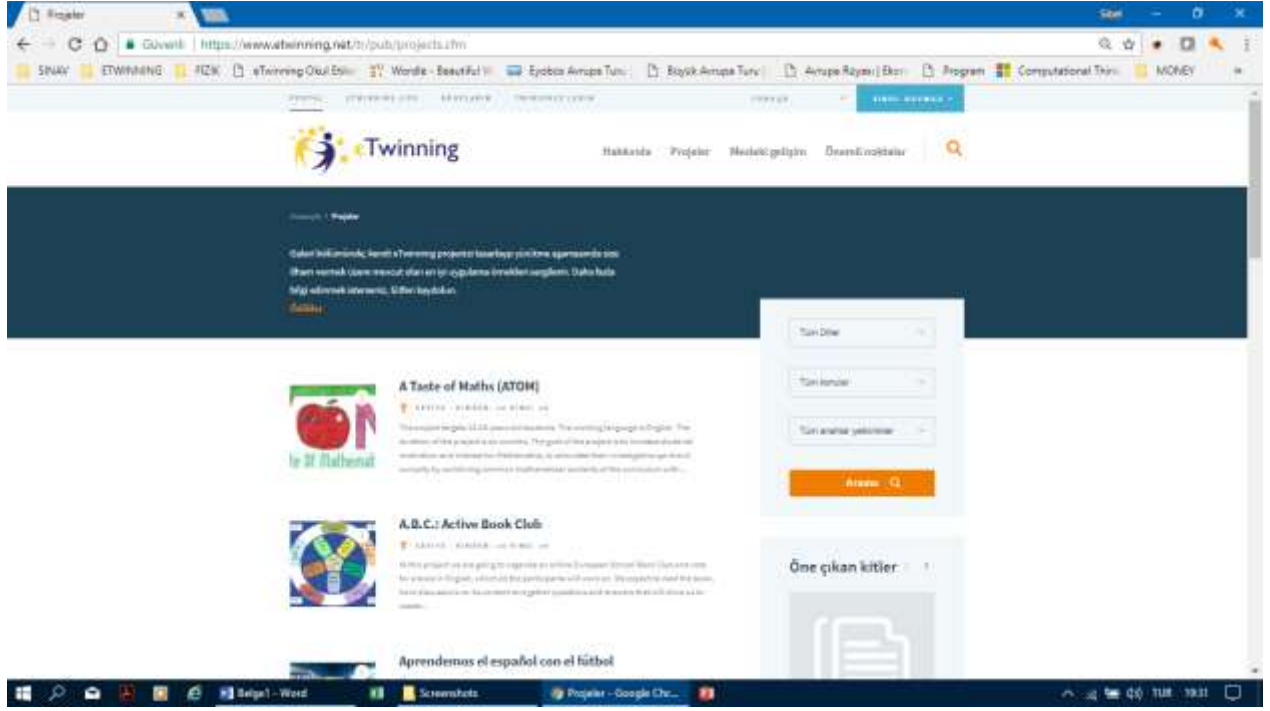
Projeler ×

Sibel

Güvenli | https://www.etwinning.net/tr/pub/projects.cfm

SINAV ETWINNING FIZIK eTwinning Okul Etiki Wordle - Beautiful W Eyobis Avrupa Turu Büyük Avrupa Turu Avrupa Rüyası | Ekon Program Computational Thinki MONEY

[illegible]

eTwinning

Hakkında Projeler Mesleki gelişim Önemli noktalar

Anasayfa > Projeler

Galeri bölümünde; kendi eTwinning projenizi tasarlayıp yürütme aşamasında size ilham vermek üzere mevcut olan en iyi uygulama örnekleri sergilenir. Daha fazla bilgi edinmek isterseniz, lütfen kaydolun.

Daha fazla

Tüm Diller

Tüm konular

Tüm anahtar yeterlilikler

Arama

A Taste of Maths (ATOM)

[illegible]

A.B.C.: Active Book Club

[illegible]

Öne çıkan kitler

Aprendemos el español con el fútbol

Belge1 - Word Screenshots Projeler - Google Chr... TUR 19:31